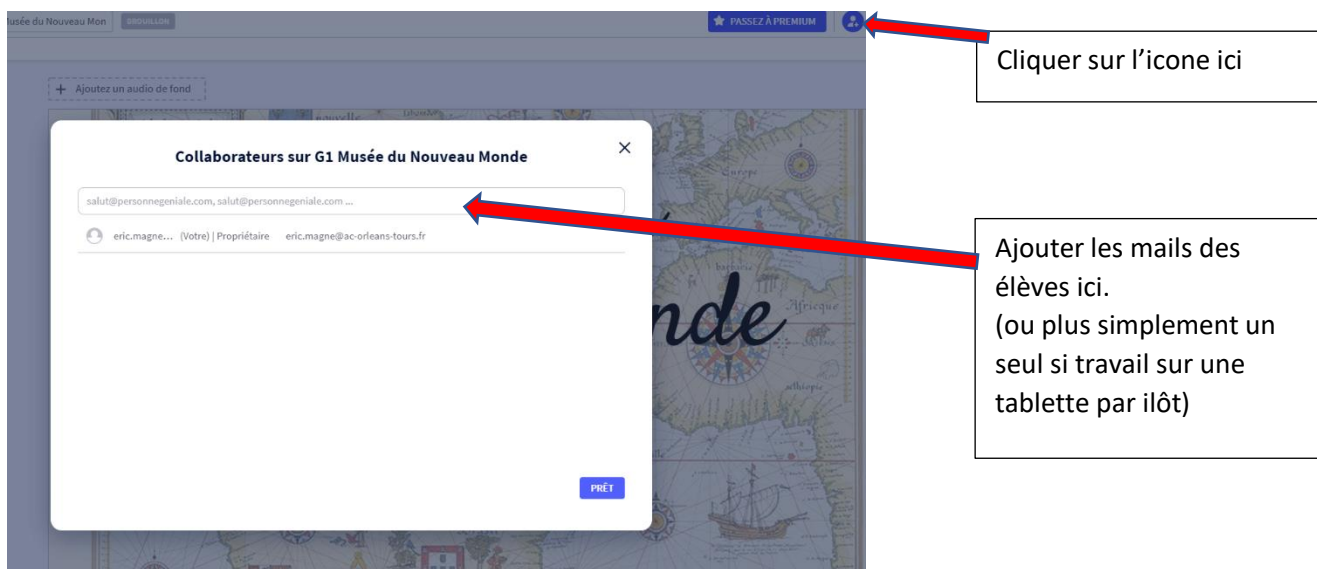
usée du Nouveau Mon BROUILLON

PASSEZ À PREMIUM

Cliquer sur l'icone ici

+ Ajoutez un audio de fond

Collaborateurs sur G1 Musée du Nouveau Monde

×

salut@personnegeniale.com, salut@personnegeniale.com ...

eric.magne... (Votre) | Propriétaire eric.magne@ac-orleans-tours.fr

PRÊT

Ajouter les mails des élèves ici.
(ou plus simplement un seul si travail sur une tablette par ilôt)